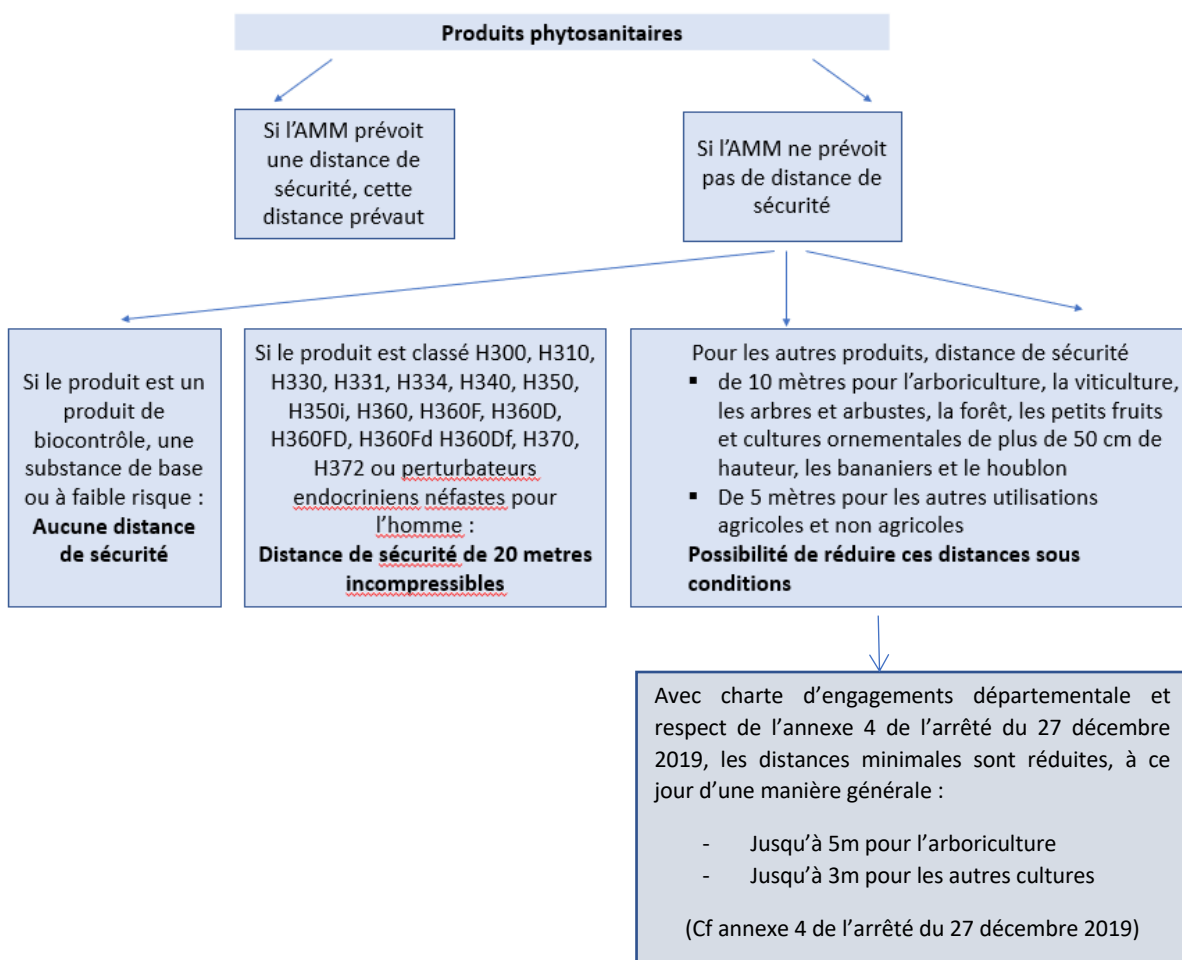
Produits phytosanitaires

Si l'AMM prévoit une distance de sécurité, cette distance prévaut

Si l'AMM ne prévoit pas de distance de sécurité

Si le produit est un produit de biocontrôle, une substance de base ou à faible risque : **Aucune distance de sécurité**

Si le produit est classé H300, H310, H330, H331, H334, H340, H350, H350i, H360, H360F, H360D, H360FD, H360Fd H360Df, H370, H372 ou perturbateurs endocriniens néfastes pour l'homme :
**Distance de sécurité de 20 metres incompressibles**

Pour les autres produits, distance de sécurité
- de 10 mètres pour l'arboriculture, la viticulture, les arbres et arbustes, la forêt, les petits fruits et cultures ornementales de plus de 50 cm de hauteur, les bananiers et le houblon
- De 5 mètres pour les autres utilisations agricoles et non agricoles

**Possibilité de réduire ces distances sous conditions**

Avec charte d'engagements départementale et respect de l'annexe 4 de l'arrêté du 27 décembre 2019, les distances minimales sont réduites, à ce jour d'une manière générale :

- Jusqu'à 5m pour l'arboriculture
- Jusqu'à 3m pour les autres cultures

(Cf annexe 4 de l'arrêté du 27 décembre 2019)